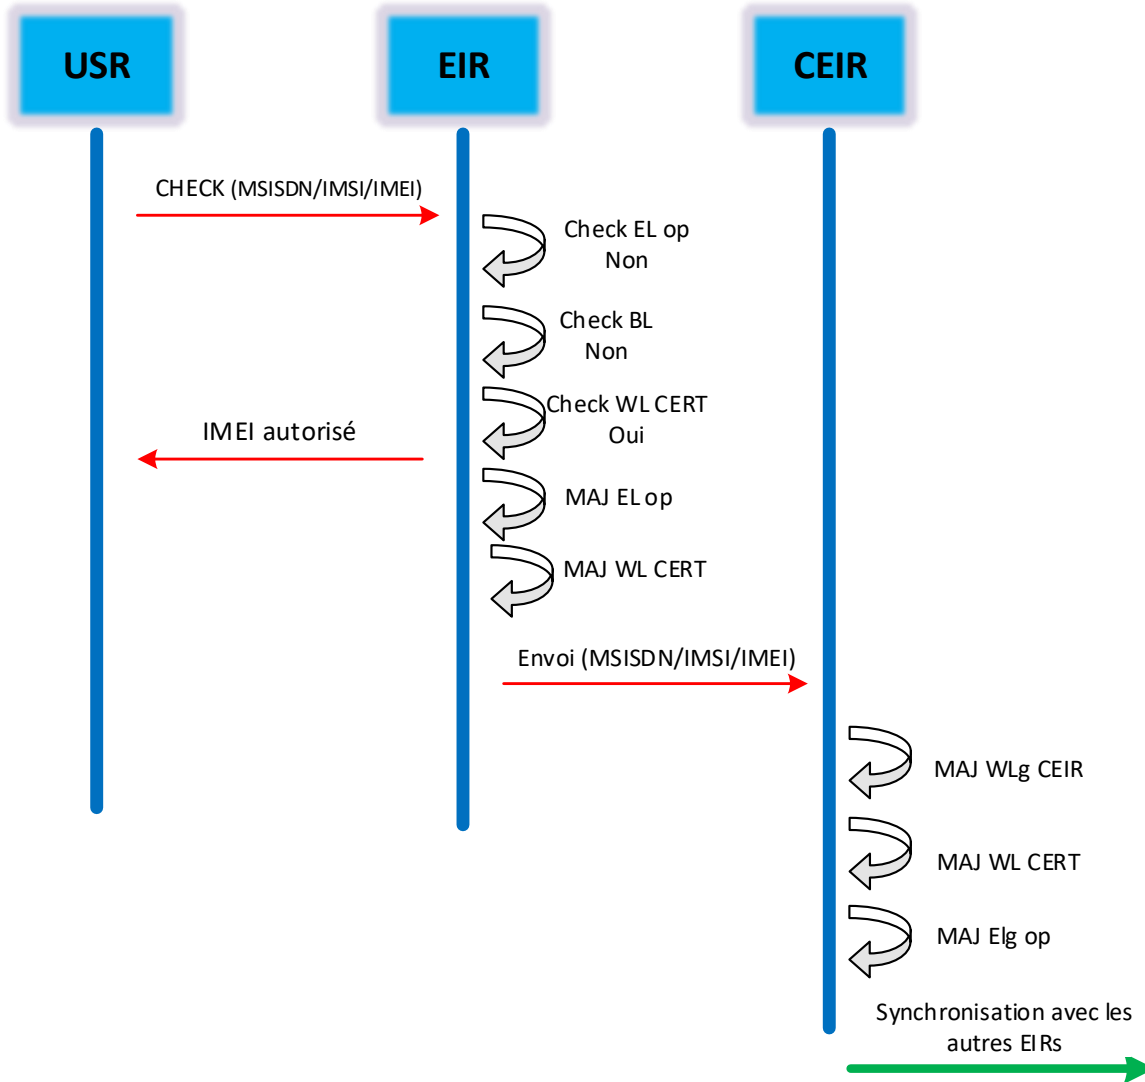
USR

EIR

CEIR

CHECK (MSISDN/IMSI/IMEI)

Check EL op
Non

Check BL
Non

Check WL CERT
Oui

IMEI autorisé

MAJ EL op

MAJ WL CERT

Envoi (MSISDN/IMSI/IMEI)

MAJ WLg CEIR

MAJ WL CERT

MAJ Elg op

Synchronisation avec les autres EIRs